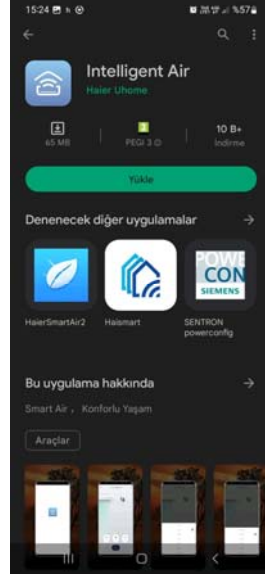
15:24 %57

Intelligent Air
Haier Uhome

65 MB

PEGI 3

10 B+
İndirme

Yükle

Denenecek diğer uygulamalar →

POWE
CON
SIEMENS

HaierSmartAir2

Haismart

SENTRON powerconfig

Bu uygulama hakkında →

Smart Air, Konforlu Yaşam

Araçlar